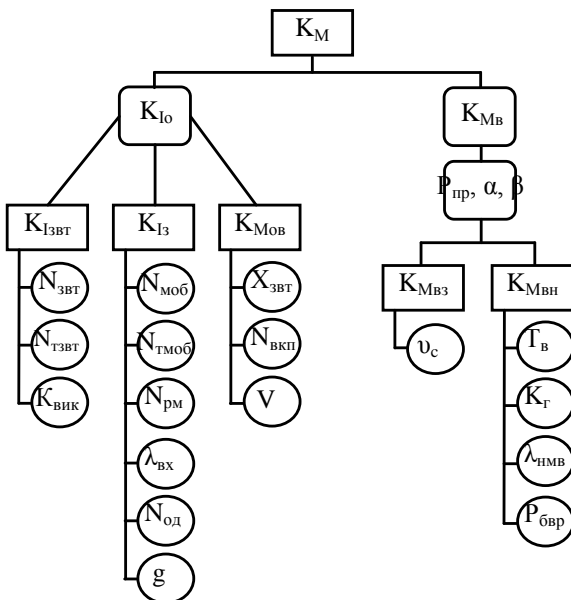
$K_M$

$K_{Io}$

$K_{M_B}$

$P_{пр}$, α, β

$K_{Iзвт}$

$K_{Iз}$

$K_{Mов}$

$N_{звт}$

$N_{тзвт}$

$K_{вик}$

$N_{моб}$

$N_{тмоб}$

$N_{рм}$

$\lambda_{вх}$

$N_{од}$

g

$X_{звт}$

$N_{вкп}$

V

$K_{Mвз}$

$K_{Mвн}$

$\upsilon_c$

$\Gamma_в$

$K_г$

$\lambda_{нмв}$

$P_{бвр}$